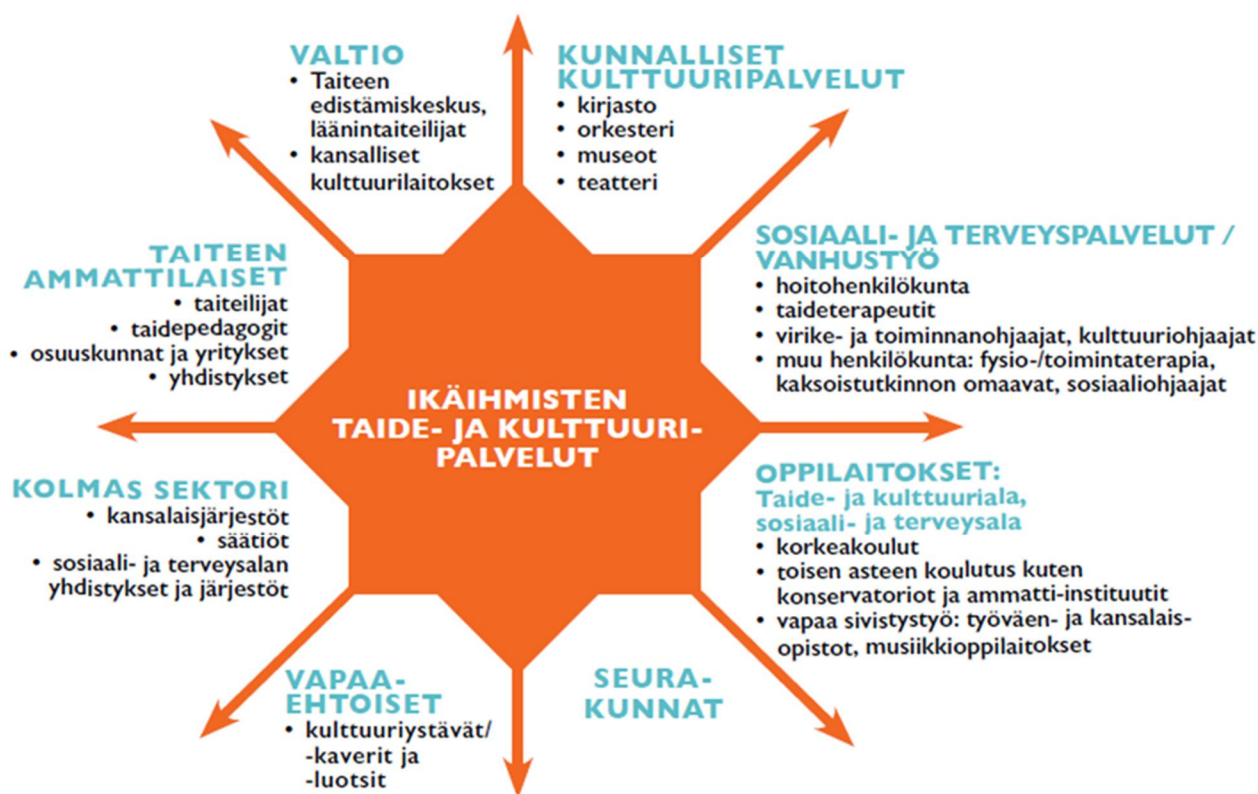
VALTIO
• Taiteen edistämiskeskus, läänintaiteilijat
• kansalliset kulttuurilaitokset

KUNNALLISET KULTTUURIPALVELUT
• kirjasto
• orkesteri
• museot
• teatteri

TAITEEN AMMATTILAISET
• taiteilijat
• taidepedagogit
• osuuskunnat ja yritykset
• yhdistykset

SOSIAALI- JA TERVEYSPALVELUT / VANHUSTYÖ
• hoitohenkilökunta
• taideterapeutit
• virike- ja toiminnanohjaajat, kulttuuriohjaajat
• muu henkilökunta: fysio-/toimintaterapia, kaksoistutkinnon omaavat, sosiaaliohjaajat

IKÄIHMISTEN TAIDE- JA KULTTUURIPALVELUT

KOLMAS SEKTORI
• kansalaisjärjestöt
• säätiöt
• sosiaali- ja terveysalan yhdistykset ja järjestöt

OPPILAITOKSET:
Taide- ja kulttuuriala, sosiaali- ja terveysala
• korkeakoulut
• toisen asteen koulutus kuten konservatoriot ja ammatti-instituutit
• vapaa sivistystyö: työväen- ja kansalaisopistot, musiikkioppilaitokset

VAPAAEHTOISET
• kulttuuriystävät/ -kaverit ja -luotsit

SEURAKUNNAT